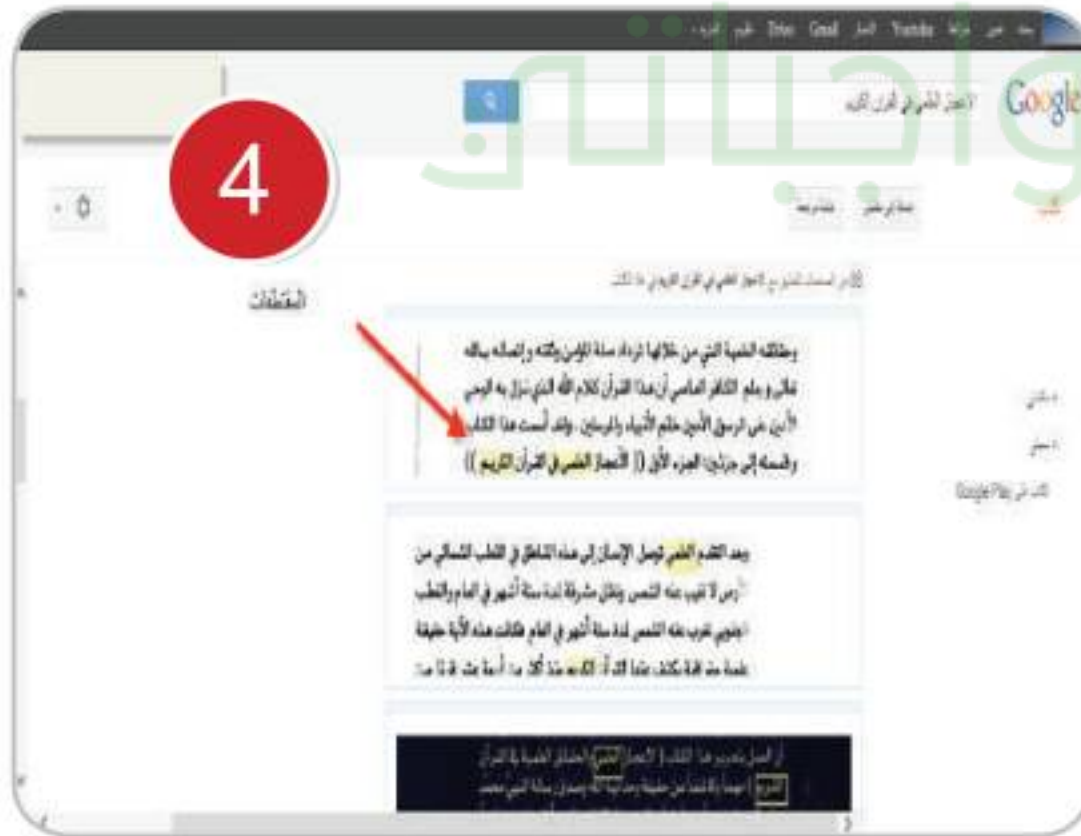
Drive Gmail YouTube

Google

الاعجاز العلمي في القرآن الكريم

4

المقتطفات

وحقائقه العلمية التي من خلالها ازداد سنة المؤمن وثقته واتصاله بالله تعالى وعلم الكافر العاصي أن هذا القرآن كلام الله الذي نزل به الوحي الأمين على الرسول الأمين خاتم الأنبياء والمرسلين. ولقد أسست هذا الكتاب وقسمته إلى جزئين: الجزء الأول (( الأعجاز العلمي في القرآن الكريم ))

وبعد التقدم العلمي توصل الإنسان إلى هذه المناطق في القطب الشمالي من الأرض لا تغيب عنه الشمس وتظل مشرقة لمدة ستة أشهر في العام والقطب الجنوبي تغرب عنه الشمس لمدة ستة أشهر في العام فكانت هذه الآية حقيقة علمية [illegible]

Google Play